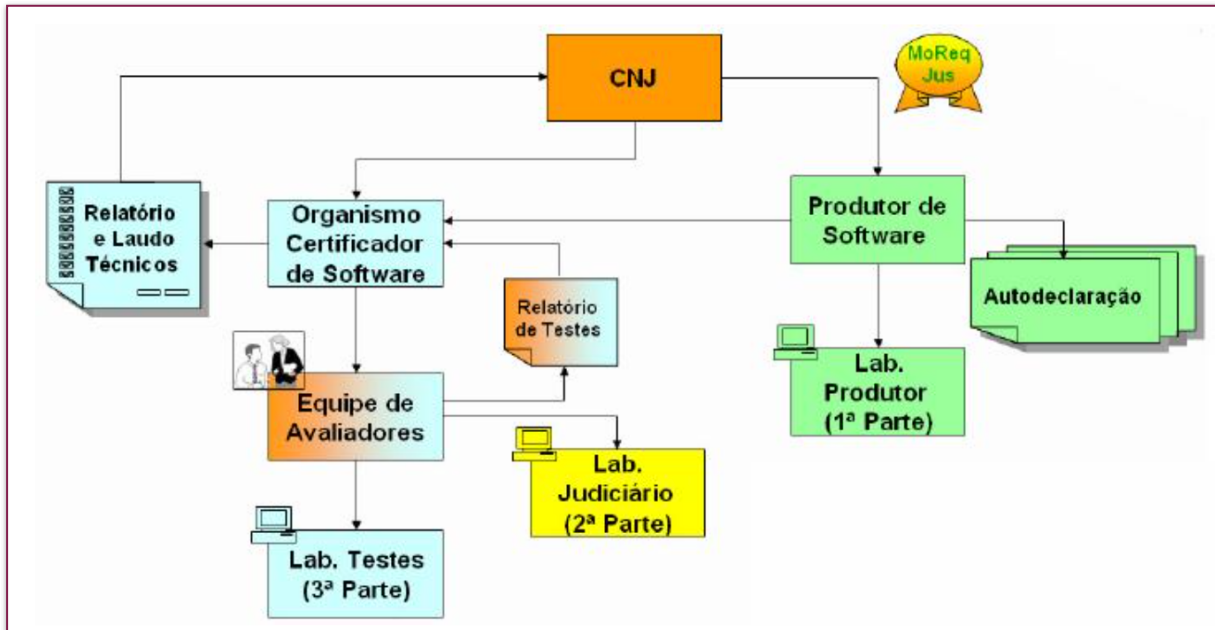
CNJ

MoReq Jus

Relatório e Laudo Técnicos

Organismo Certificador de Software

Produtor de Software

Autodeclaração

Relatório de Testes

Equipe de Avaliadores

Lab. Produtor (1ª Parte)

Lab. Judiciário (2ª Parte)

Lab. Testes (3ª Parte)